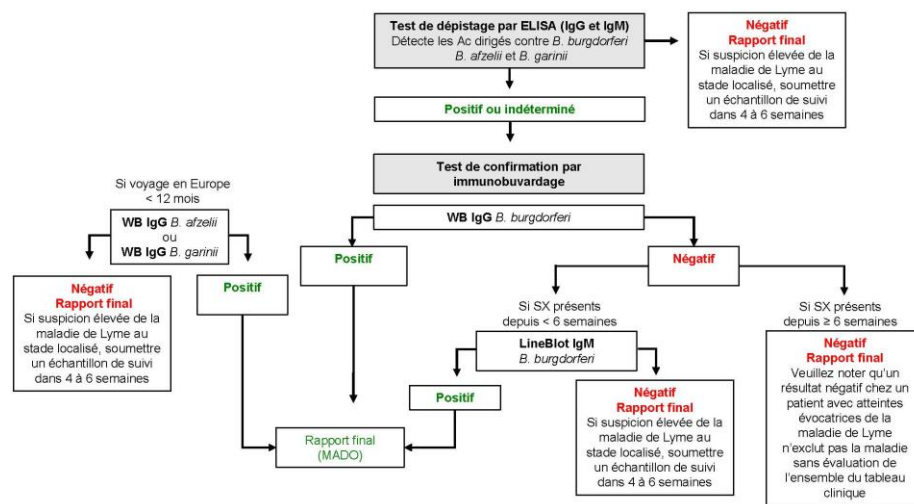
Test de dépistage par ELISA (IgG et IgM)
Détecte les Ac dirigés contre B. burgdorferi B. afzelii et B. garinii

Négatif
Rapport final
Si suspicion élevée de la maladie de Lyme au stade localisé, soumettre un échantillon de suivi dans 4 à 6 semaines

Positif ou indéterminé

Test de confirmation par immunobuvardage

Si voyage en Europe < 12 mois

WB IgG B. afzelii
ou
WB IgG B. garinii

WB IgG B. burgdorferi

Négatif
Rapport final
Si suspicion élevée de la maladie de Lyme au stade localisé, soumettre un échantillon de suivi dans 4 à 6 semaines

Positif

Positif

Négatif

Si SX présents depuis < 6 semaines

Si SX présents depuis ≥ 6 semaines

LineBlot IgM
B. burgdorferi

Positif

Rapport final
(MADO)

Négatif
Rapport final
Si suspicion élevée de la maladie de Lyme au stade localisé, soumettre un échantillon de suivi dans 4 à 6 semaines

Négatif
Rapport final
Veuillez noter qu'un résultat négatif chez un patient avec atteintes évocatrices de la maladie de Lyme n'exclut pas la maladie sans évaluation de l'ensemble du tableau clinique